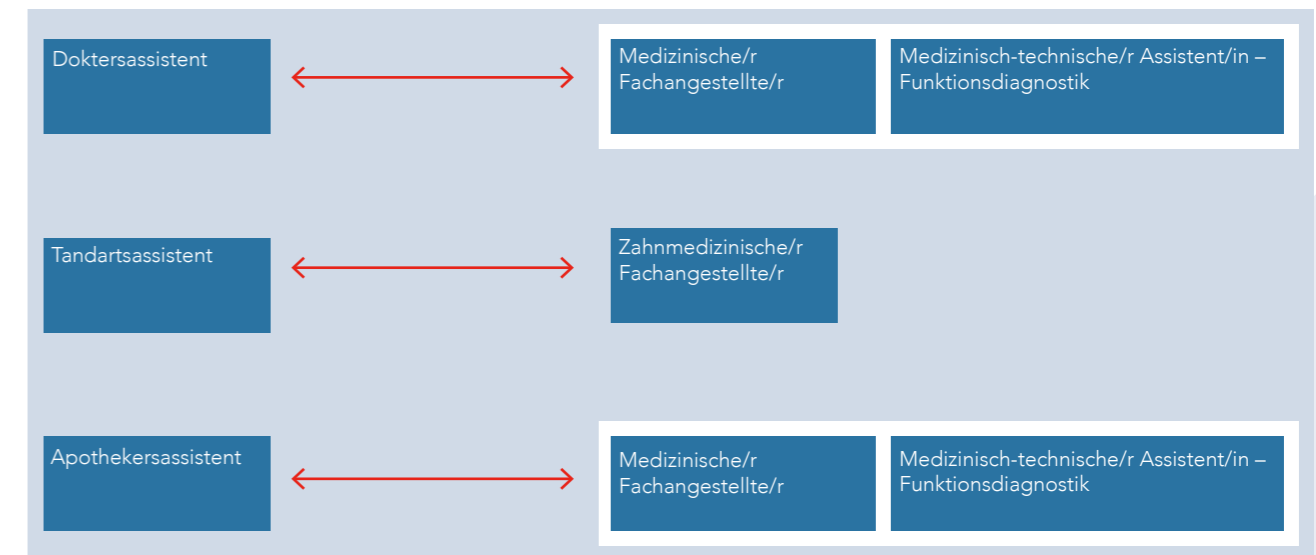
Doktersassistent

Medizinische/r Fachangestellte/r

Medizinisch-technische/r Assistent/in – Funktionsdiagnostik

Tandartsassistent

Zahnmedizinische/r Fachangestellte/r

Apothekersassistent

Medizinische/r Fachangestellte/r

Medizinisch-technische/r Assistent/in – Funktionsdiagnostik